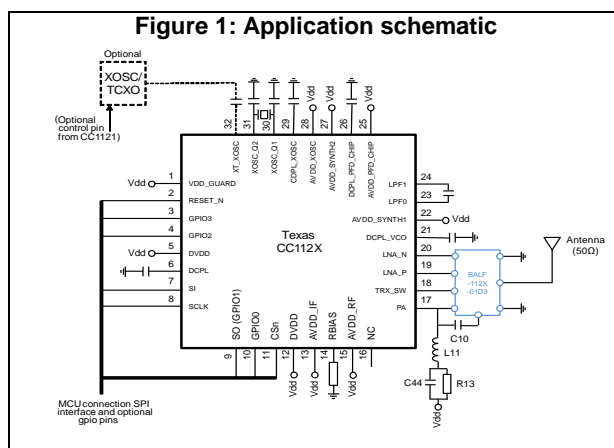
Figure 1: Application schematic

Optional

XOSC/
TCXO

(Optional control pin from CC1121)

32 XT_XOSC
31 XOSC_Q2
30 XOSC_Q1
29 CDPL_XOSC
28 AVDD_XOSC
27 AVDD_SYNTH2
26 DCPL_PFD_CHIP
25 AVDD_PFD_CHIP

Vdd
Vdd
Vdd

1 VDD_GUARD
2 RESET_N
3 GPIO3
4 GPIO2
5 DVDD
6 DCPL
7 SI
8 SCLK

Vdd
Vdd

Texas
CC112X

24 LPF1
23 LPF0
22 AVDD_SYNTH1
21 DCPL_VCO
20 LNA_N
19 LNA_P
18 TRX_SW
17 PA

Vdd

BALF
-112X
-01D3

Antenna
(50Ω)

9 SO (GPIO1)
10 GPIO0
11 CSn
12 DVDD
13 AVDD_IF
14 RBIAS
15 AVDD_RF
16 NC

Vdd
Vdd
Vdd

C10
L11
C44
R13
Vdd

MCU connection SPI interface and optional gpio pins